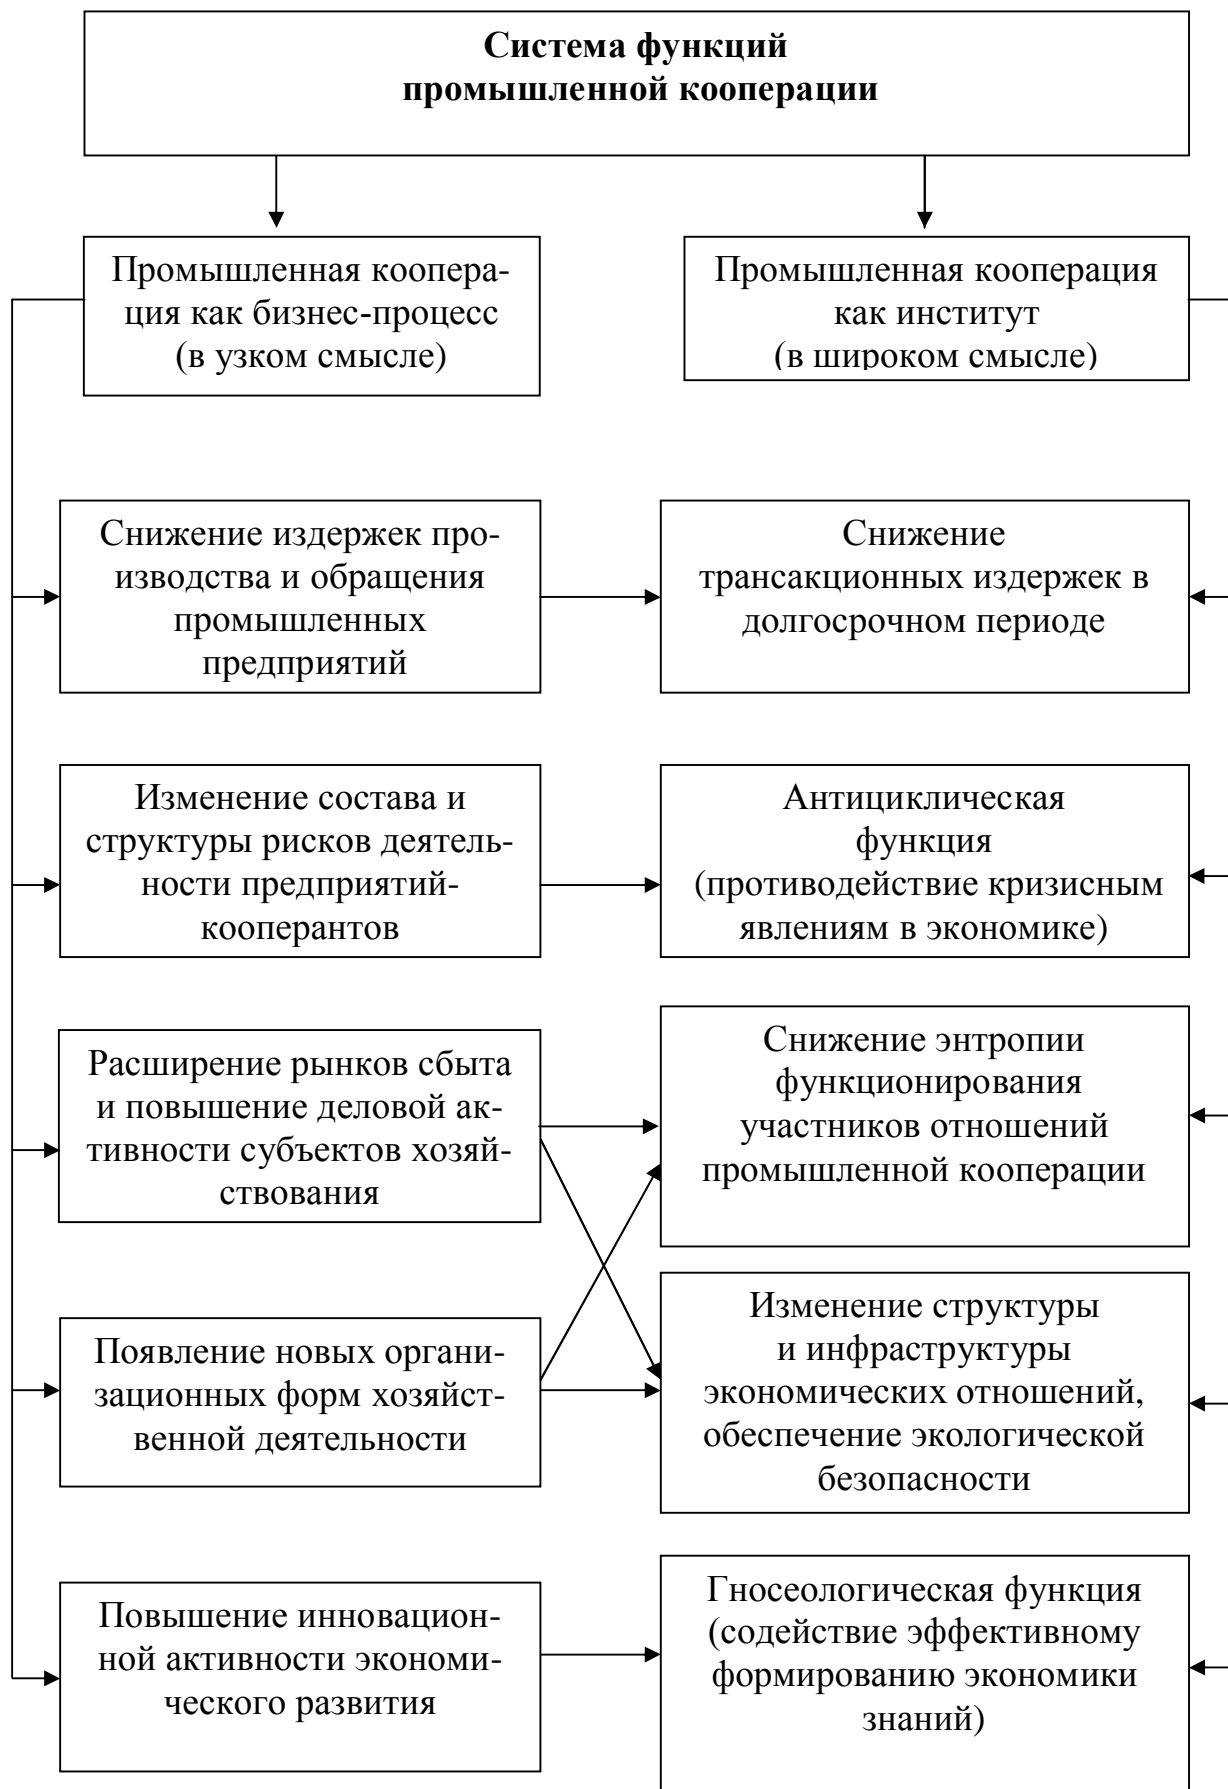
**Система функций промышленной кооперации**

Промышленная кооперация как бизнес-процесс (в узком смысле)

Промышленная кооперация как институт (в широком смысле)

Снижение издержек производства и обращения промышленных предприятий

Снижение трансакционных издержек в долгосрочном периоде

Изменение состава и структуры рисков деятельности предприятий-кооперантов

Антициклическая функция (противодействие кризисным явлениям в экономике)

Расширение рынков сбыта и повышение деловой активности субъектов хозяйствования

Снижение энтропии функционирования участников отношений промышленной кооперации

Появление новых организационных форм хозяйственной деятельности

Изменение структуры и инфраструктуры экономических отношений, обеспечение экологической безопасности

Повышение инновационной активности экономического развития

Гносеологическая функция (содействие эффективному формированию экономики знаний)